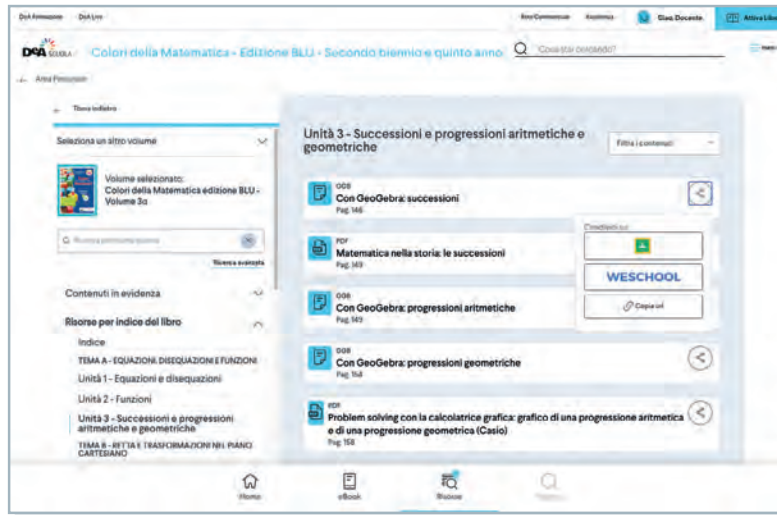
DeA Formazione DeA Live

Area Community Assistenza Gaia Docente Attiva Libro

DeA SCUOLA Colori della Matematica - Edizione BLU - Secondo biennio e quinto anno Cosa stai cercando?

Area Personale

Torna indietro

Seleziona un altro volume

Volume selezionato: Colori della Matematica edizione BLU - Volume 3a

Ricerca avanzata

Contenuti in evidenza

Risorse per indice del libro

Indice

TEMA A - EQUAZIONI, DISEQUAZIONI E FUNZIONI

Unità 1 - Equazioni e disequazioni

Unità 2 - Funzioni

Unità 3 - Successioni e progressioni aritmetiche e geometriche

TEMA B - RETTA E TRASFORMAZIONI NEL PIANO CARTESIANO

Unità 3 - Successioni e progressioni aritmetiche e geometriche

Filtra i contenuti

GGB
Con GeoGebra: successioni
Pag. 146

Condividi su:

WESCHOOL

Copia url

PDF
Matematica nella storia: le successioni
Pag. 149

GGB
Con GeoGebra: progressioni aritmetiche
Pag. 149

GGB
Con GeoGebra: progressioni geometriche
Pag. 154

PDF
Problem solving con la calcolatrice grafica: grafico di una progressione aritmetica e di una progressione geometrica (Casio)
Pag. 158

Home eBook Risorse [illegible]